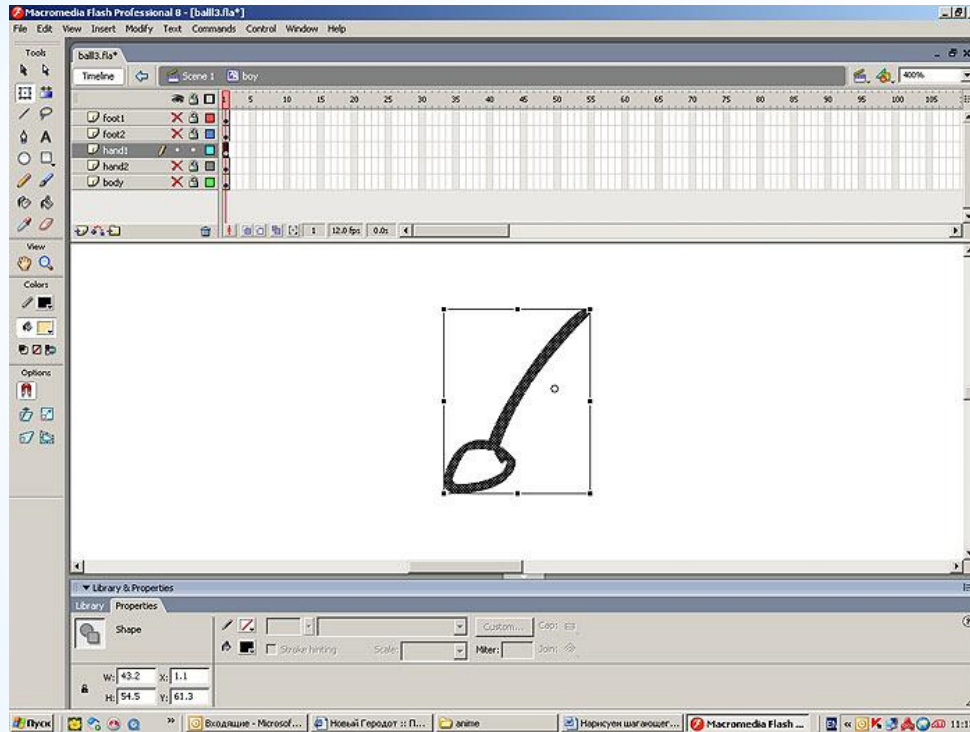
Macromedia Flash Professional 8 - [ball3.fla*]

File Edit View Insert Modify Text Commands Control Window Help

Tools

View

Colors

Options

ball3.fla*

Timeline

Scene 1

boy

400%

1 5 10 15 20 25 30 35 40 45 50 55 60 65 70 75 80 85 90 95 100 105

foot1

foot2

hand1

hand2

body

1 12.0 fps 0.0s

Library & Properties

Library Properties

Shape

Custom... Cap:

Stroke hinting Scale: Miter: Join:

W: 43.2 X: 1.1

H: 54.5 Y: 61.3

Пуск

Входящие - Microsof...

Новый Геродот :: П...

anime

Нарисуем шагающег...

Macromedia Flash ...

EN

11:1